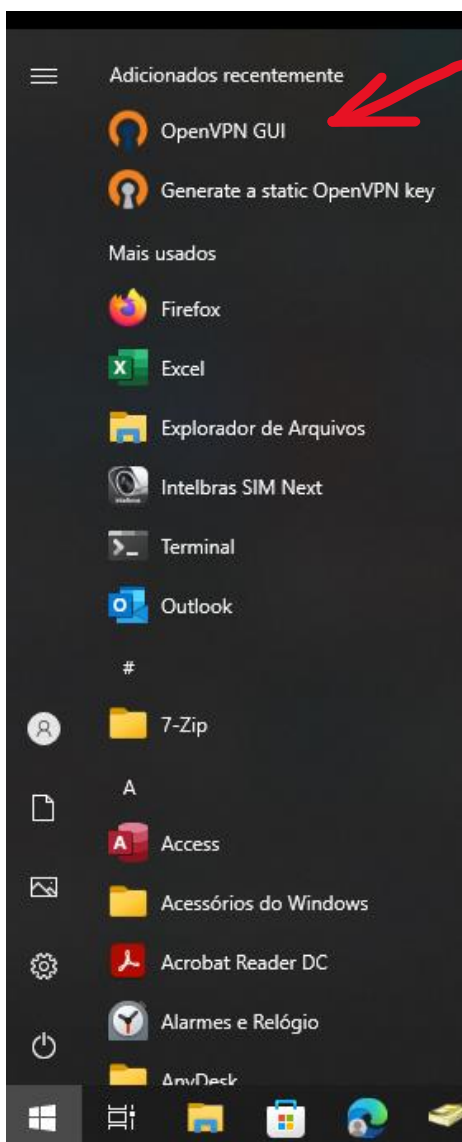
Adicionados recentemente

OpenVPN GUI

Generate a static OpenVPN key

Mais usados

Firefox

Excel

Explorador de Arquivos

Intelbras SIM Next

Terminal

Outlook

#

7-Zip

A

Access

Acessórios do Windows

Acrobat Reader DC

Alarmes e Relógio

AnyDesk